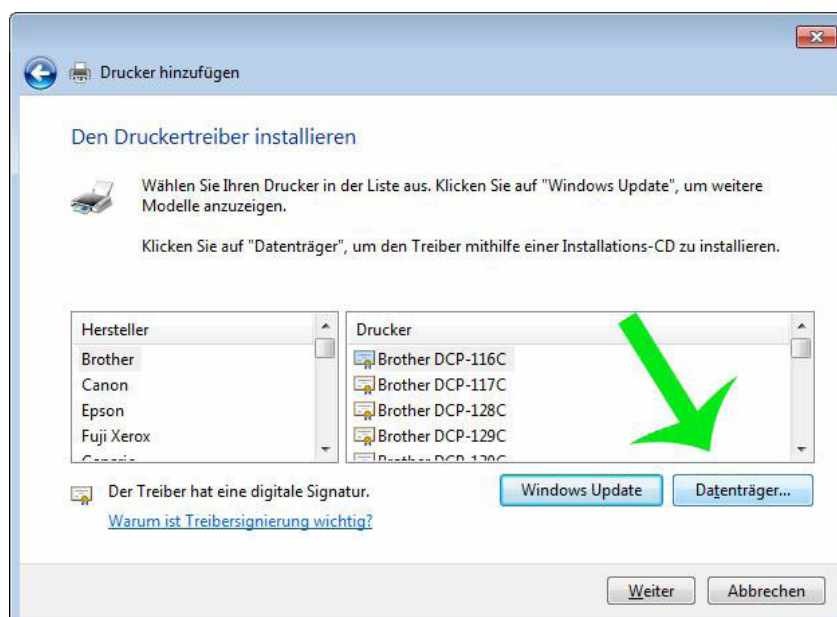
Drucker hinzufügen

Den Druckertreiber installieren

Wählen Sie Ihren Drucker in der Liste aus. Klicken Sie auf "Windows Update", um weitere Modelle anzuzeigen.

Klicken Sie auf "Datenträger", um den Treiber mithilfe einer Installations-CD zu installieren.

| Hersteller |
|---|
| Brother |
| Canon |
| Epson |
| Fuji Xerox |
| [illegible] |

| Drucker |
|---|
| Brother DCP-116C |
| Brother DCP-117C |
| Brother DCP-128C |
| Brother DCP-129C |
| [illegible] |

Der Treiber hat eine digitale Signatur.

Warum ist Treibersignierung wichtig?

Windows Update

Datenträger...

Weiter

Abbrechen